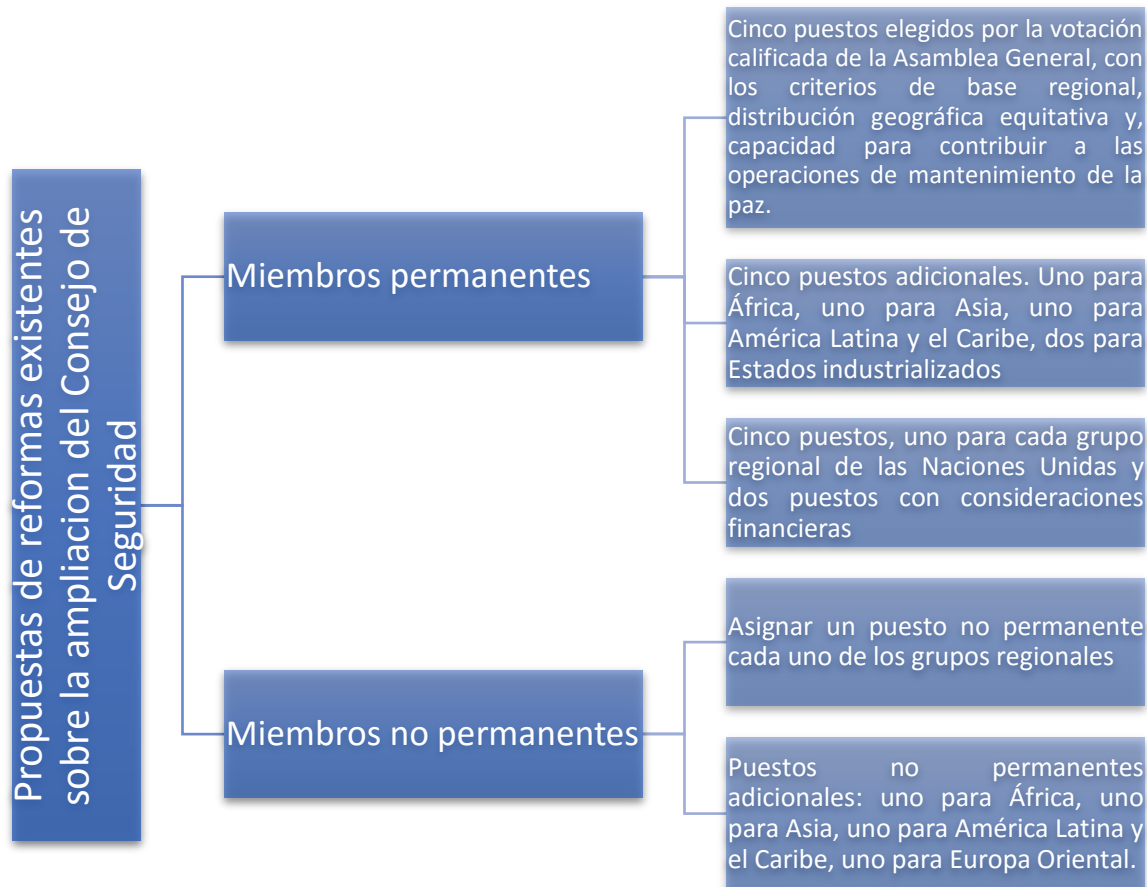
Propuestas de reformas existentes sobre la ampliacion del Consejo de Seguridad

Miembros permanentes

Cinco puestos elegidos por la votación calificada de la Asamblea General, con los criterios de base regional, distribución geográfica equitativa y, capacidad para contribuir a las operaciones de mantenimiento de la paz.

Cinco puestos adicionales. Uno para África, uno para Asia, uno para América Latina y el Caribe, dos para Estados industrializados

Cinco puestos, uno para cada grupo regional de las Naciones Unidas y dos puestos con consideraciones financieras

Miembros no permanentes

Asignar un puesto no permanente cada uno de los grupos regionales

Puestos no permanentes adicionales: uno para África, uno para Asia, uno para América Latina y el Caribe, uno para Europa Oriental.